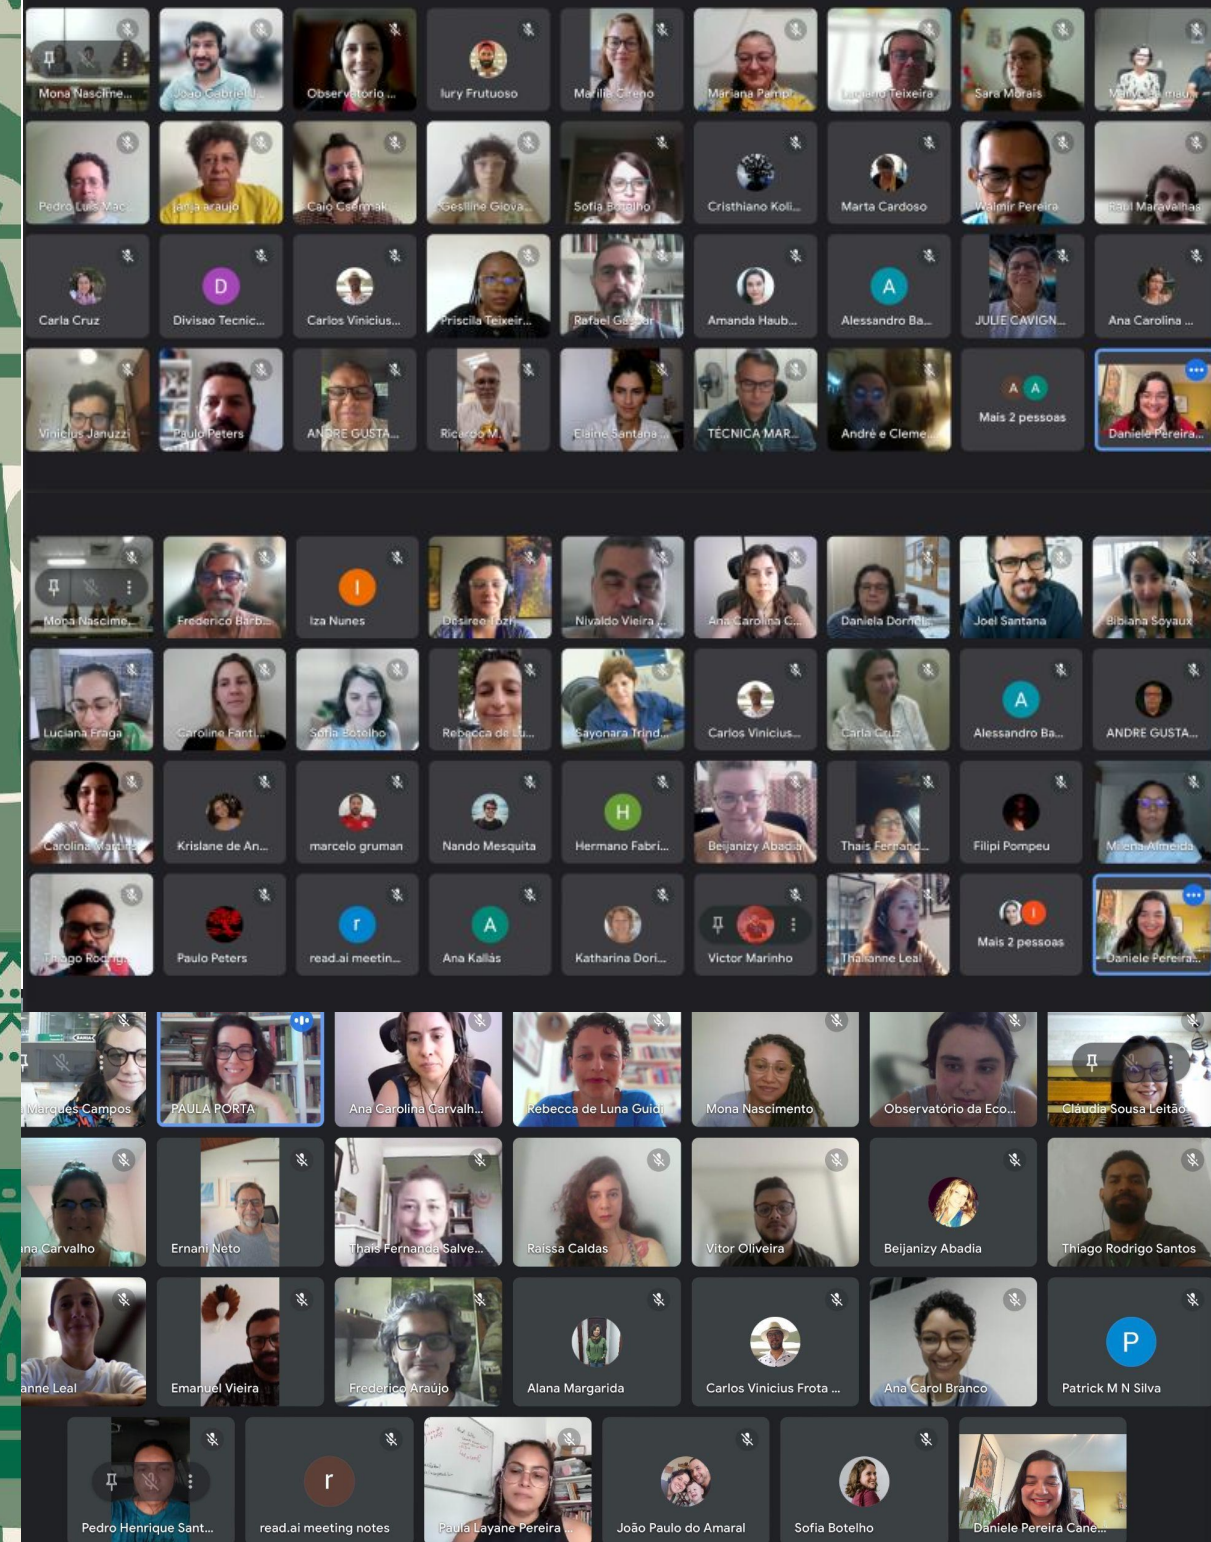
Mona Nascime...
João Gabriel ...
Observatório ...
Iury Frutuoso
Marília Creno
Mariana Pamp...
Luciano Teixeira
Sara Morais
Maria ... mau...

Pedro Luis Mac...
Jania araujo
Caio Csermak
Gesiline Giova...
Sofia Botelho
Cristhiano Koli...
Marta Cardoso
Valmir Pereira
Raul Maravalhas

Carla Cruz
D
Divisao Tecnic...
Carlos Vinicius...
Priscila Teixeir...
Rafael Gasser
Amanda Haub...
A
Alessandro Ba...
JULIE CAVIGN...
Ana Carolina ...

Vinicius Januzzi
Paulo Peters
ANDRE GUSTA...
Ricardo M...
Elaine Santana ...
TÉCNICA MAR...
André e Cleme...
A A
Mais 2 pessoas
Daniele Pereira...

Mona Nascime...
Frederico Barb...
I
Iza Nunes
Desiree Tozi
Nivaldo Vieira ...
Ana Carolina C...
Daniela Dornel...
Joel Santana
Bibiana Soyaux

Luciana Fraga
Caroline Fant...
Sofia Botelho
Rebecca de Lu...
Sayonara Trind...
Carlos Vinicius...
Carla Cruz
A
Alessandro Ba...
ANDRE GUSTA...

Carolina Martins
Krislane de An...
marcelo gruman
Nando Mesquita
H
Hermano Fabri...
Beijanizy Abadia
Thais Fernand...
Filipi Pompeu
Milena Almeida

Thiago Rodrig...
Paulo Peters
r
read.ai meetin...
A
Ana Kallás
Katharina Dori...
Victor Marinho
Thalianne Leal
Mais 2 pessoas
Daniele Pereira...

Marques Campos
PAULA PORTA
Ana Carolina Carvalh...
Rebecca de Luna Guidi
Mona Nascimento
Observatório da Eco...
Cláudia Sousa Leitão

na Carvalho
Ernani Neto
Thais Fernanda Salve...
Raissa Caldas
Vitor Oliveira
Beijanizy Abadia
Thiago Rodrigo Santos

anne Leal
Emanuel Vieira
Frederico Araújo
Alana Margarida
Carlos Vinicius Frota ...
Ana Carol Branco
P
Patrick M N Silva

Pedro Henrique Sant...
r
read.ai meeting notes
Paula Layane Pereira ...
João Paulo do Amaral
Sofia Botelho
Daniele Pereira Cane...